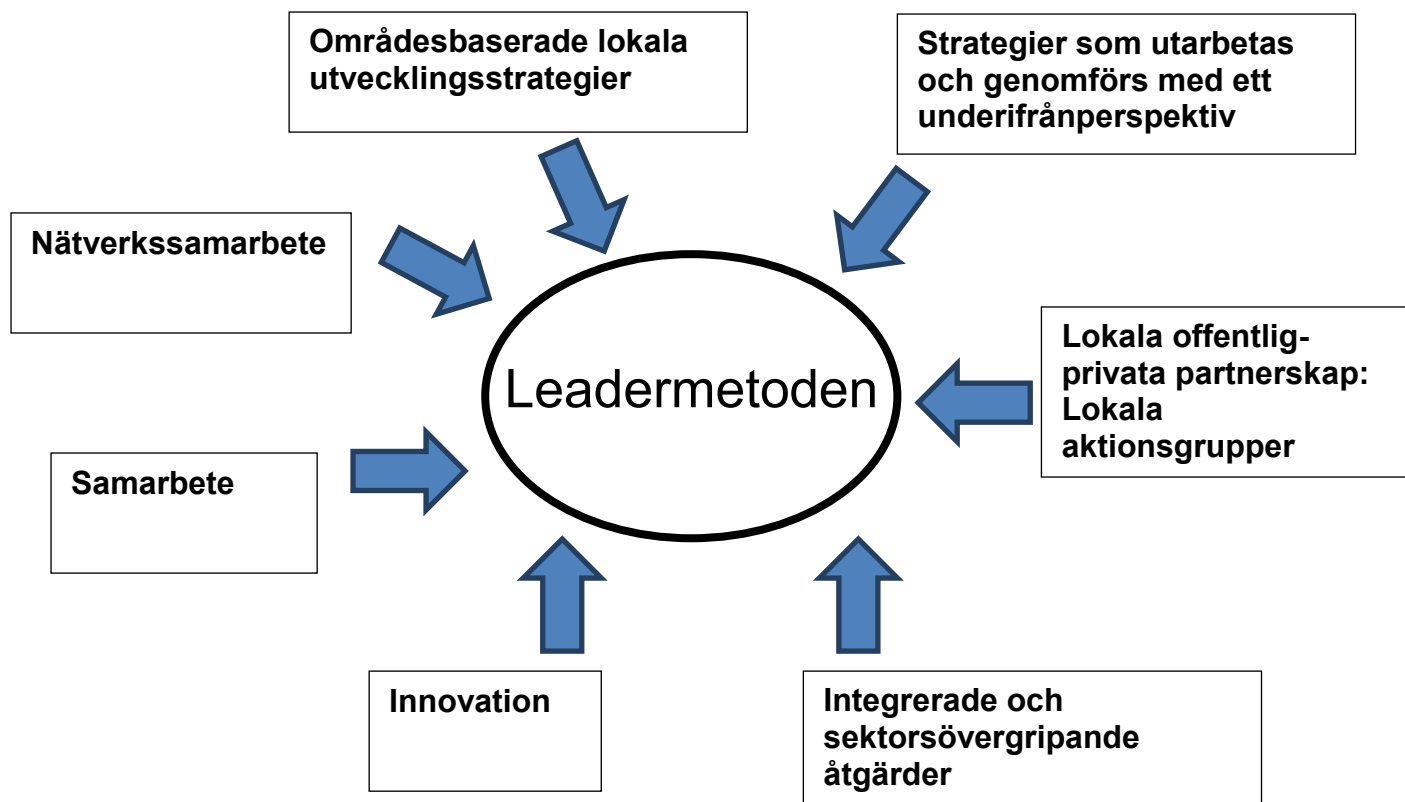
Områdesbaserade lokala utvecklingsstrategier

Strategier som utarbetas och genomförs med ett underifrånperspektiv

Nätverkssamarbete

Leadermetoden

Lokala offentlig-privata partnerskap: Lokala aktionsgrupper

Samarbete

Innovation

Integrerade och sektorsövergripande åtgärder